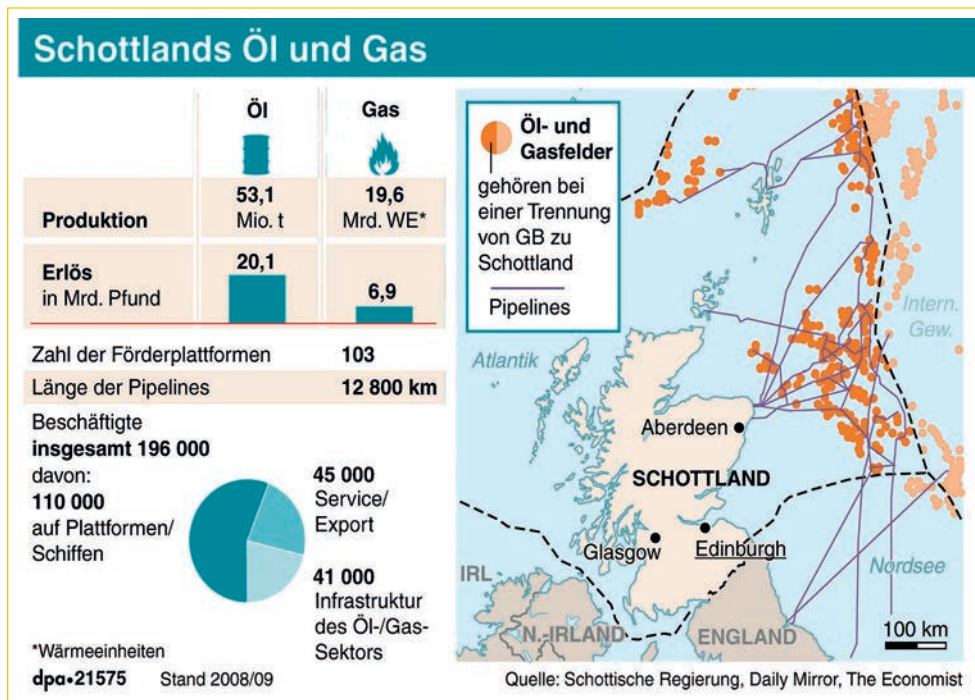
Schottlands Öl und Gas

| | Öl | Gas |
|---|---|---|
| Produktion | 53,1 Mio. t | 19,6 Mrd. WE* |
| Erlös in Mrd. Pfund | 20,1 | 6,9 |

Zahl der Förderplattformen 103

Länge der Pipelines 12 800 km

Beschäftigte
insgesamt 196 000
davon:
110 000
auf Plattformen/Schiffen

45 000
Service/Export

41 000
Infrastruktur des Öl-/Gas-Sektors

*Wärmeeinheiten

dpa•21575 Stand 2008/09

Öl- und Gasfelder
gehören bei einer Trennung von GB zu Schottland

Pipelines

Intern. Gew.

Atlantik

Aberdeen

SCHOTTLAND

Glasgow

Edinburgh

IRL

N.-IRLAND

ENGLAND

Nordsee

100 km

Quelle: Schottische Regierung, Daily Mirror, The Economist